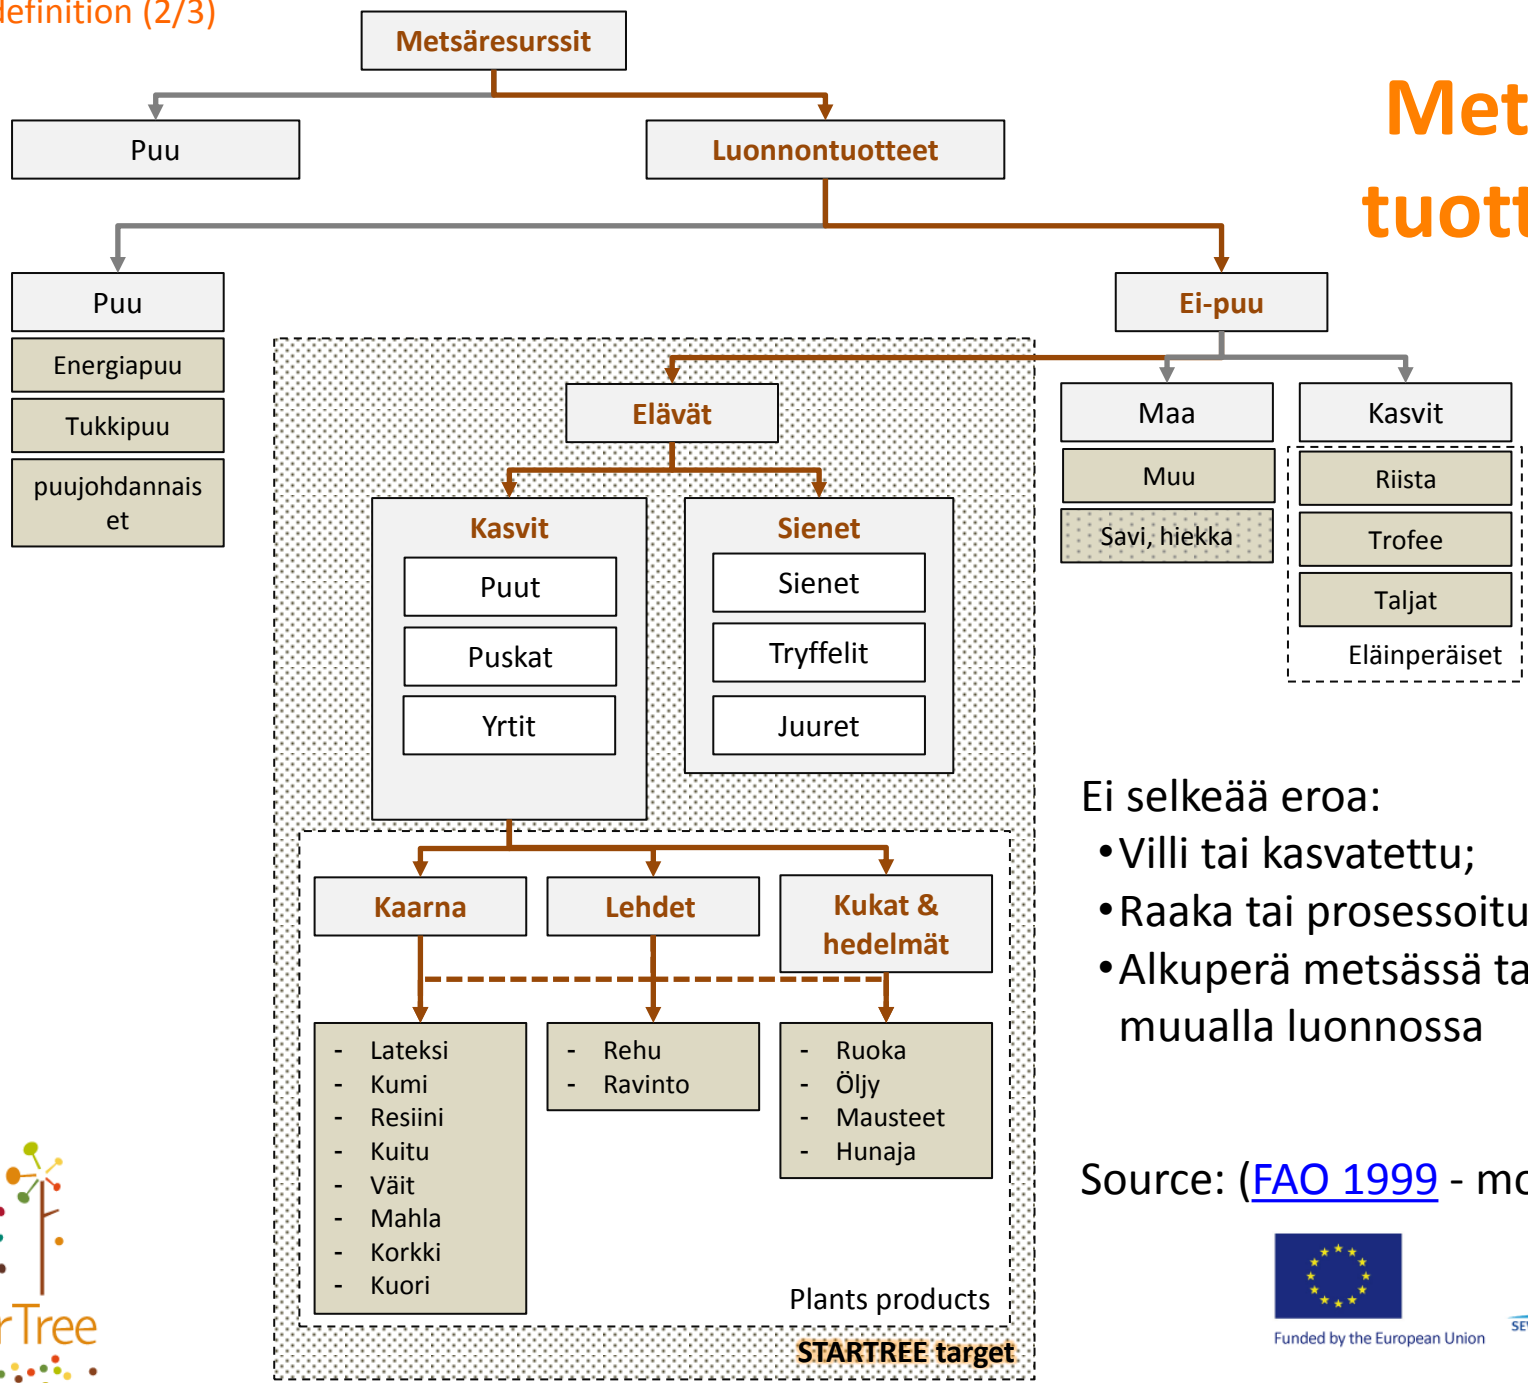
definition (2/3)

Met
tuott

Metsäresurssit

Puu

Luonnontuotteet

Puu

Energiapuu

Tukkipuu

puujohdannaiset

Ei-puu

Elävät

Maa

Kasvit

Muu

Savi, hiekka

Riista

Trofee

Taljat

Eläinperäiset

Kasvit

Puut

Puskat

Yrtit

Sienet

Sienet

Tryffelit

Juuret

Kaarna

Lehdet

Kukat & hedelmät

- Lateksi
- Kumi
- Resiini
- Kuitu
- Väit
- Mahla
- Korkki
- Kuori

- Rehu
- Ravinto

- Ruoka
- Öljy
- Mausteet
- Hunaja

Plants products

STARTREE target

Ei selkeää eroa:
•Villi tai kasvatettu;
•Raaka tai prosessoitu
•Alkuperä metsässä ta muualla luonnossa

Source: (FAO 1999 - mo

Funded by the European Union

rTree

SE